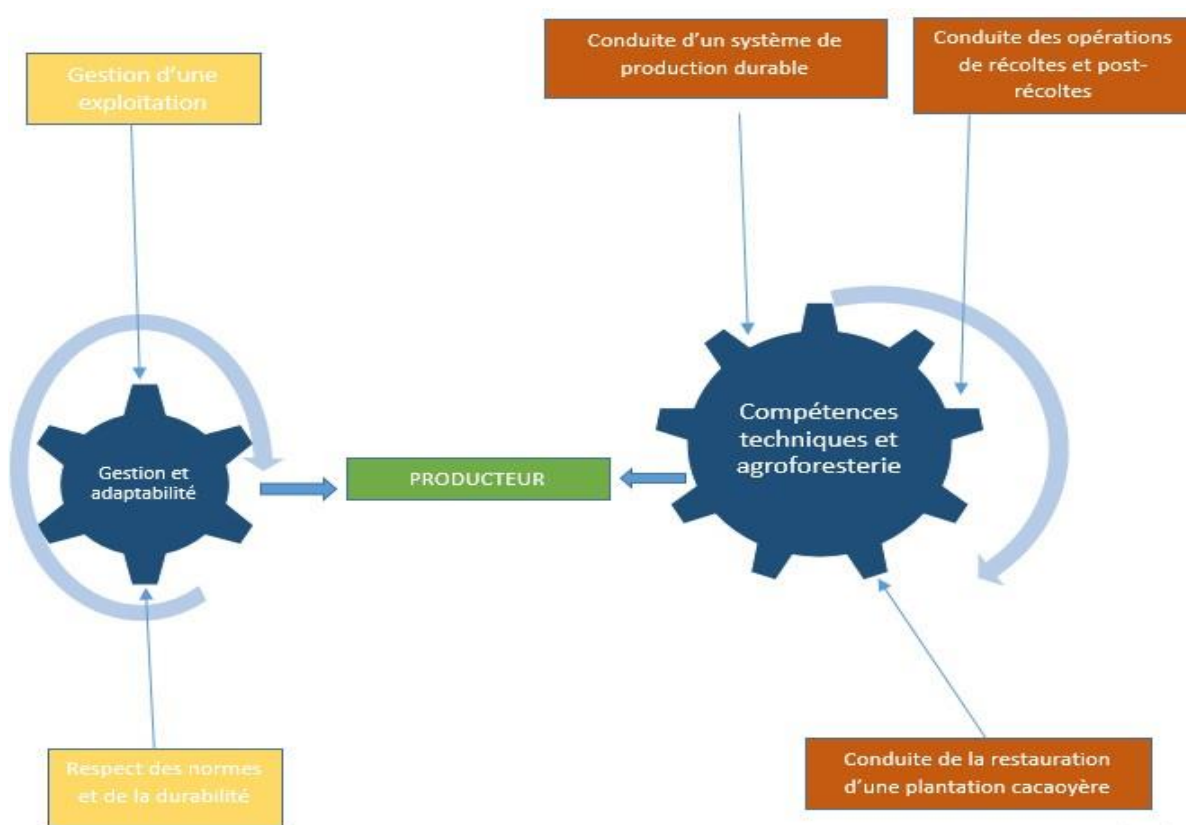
Gestion d'une exploitation

Conduite d'un système de production durable

Conduite des opérations de récoltes et post-récoltes

Gestion et adaptabilité

PRODUCTEUR

Compétences techniques et agroforesterie

Respect des normes et de la durabilité

Conduite de la restauration d'une plantation cacaoyère